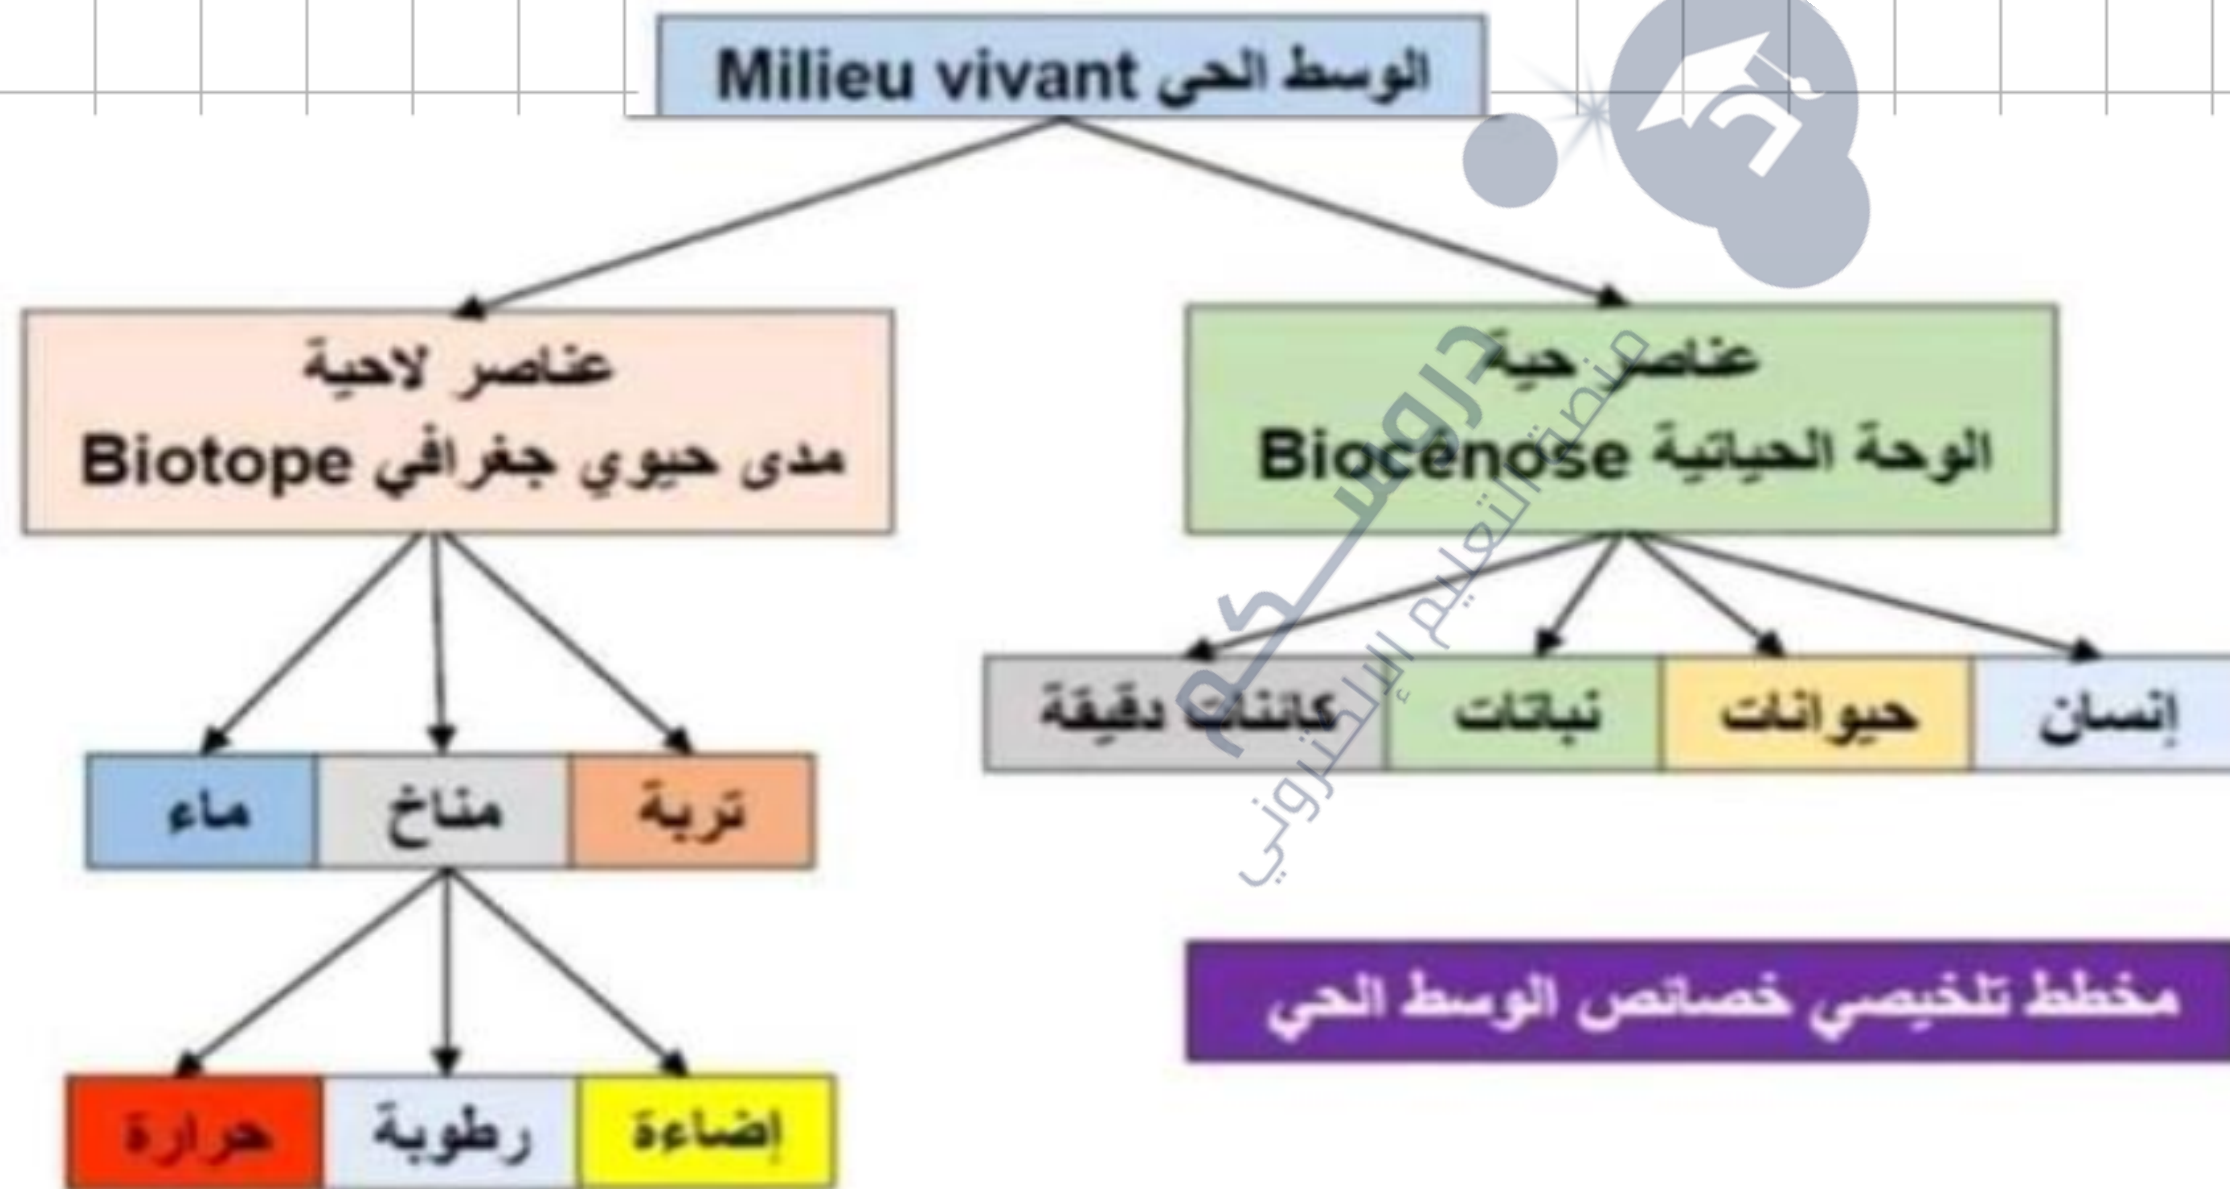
الوسط الحي Milieu vivant

عناصر حية
الوحة الحياتية Biocénose

إنسان
حيوانات
نباتات
كائنات دقيقة

عناصر لاحية
مدى حيوي جغرافي Biotope

تربة
مناخ
ماء

إضاءة
رطوبة
حرارة

مخطط تلخيصي خصائص الوسط الحي

دروسكم
منصة التعليم الإلكتروني